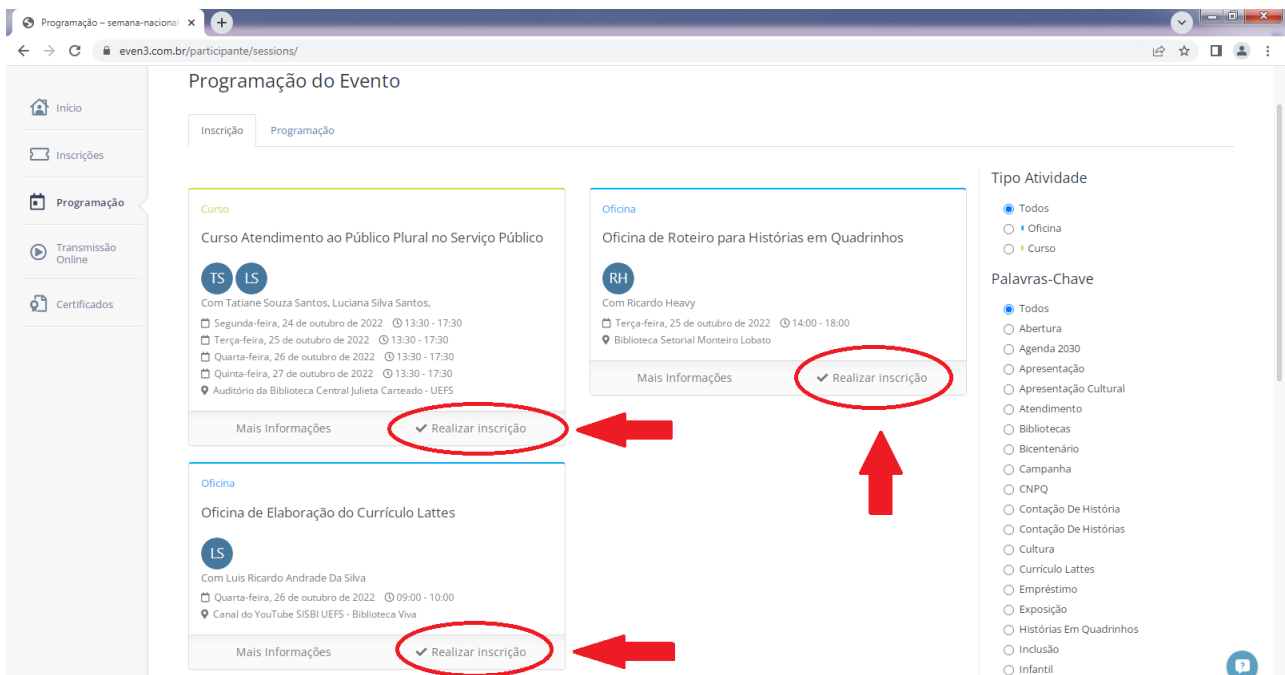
Programação – semana-nacional ×

even3.com.br/participante/sessions/

Início

Inscrições

Programação

Transmissão Online

Certificados

Programação do Evento

Inscrição

Programação

Curso

Curso Atendimento ao Público Plural no Serviço Público

TS LS

Com Tatiane Souza Santos, Luciana Silva Santos,

Segunda-feira, 24 de outubro de 2022 13:30 - 17:30
Terça-feira, 25 de outubro de 2022 13:30 - 17:30
Quarta-feira, 26 de outubro de 2022 13:30 - 17:30
Quinta-feira, 27 de outubro de 2022 13:30 - 17:30
Auditório da Biblioteca Central Julieta Carteado - UEFS

Mais Informações

Realizar inscrição

Oficina

Oficina de Roteiro para Histórias em Quadrinhos

RH

Com Ricardo Heavy

Terça-feira, 25 de outubro de 2022 14:00 - 18:00
Biblioteca Setorial Monteiro Lobato

Mais Informações

Realizar inscrição

Oficina

Oficina de Elaboração do Currículo Lattes

LS

Com Luis Ricardo Andrade Da Silva

Quarta-feira, 26 de outubro de 2022 09:00 - 10:00
Canal do YouTube SISBI UEFS - Biblioteca Viva

Mais Informações

Realizar inscrição

Tipo Atividade

Todos
Oficina
Curso

Palavras-Chave

Todos
Abertura
Agenda 2030
Apresentação
Apresentação Cultural
Atendimento
Bibliotecas
Bicentenário
Campanha
CNPQ
Contação De História
Contação De Histórias
Cultura
Currículo Lattes
Empréstimo
Exposição
Histórias Em Quadrinhos
Inclusão
Infantil